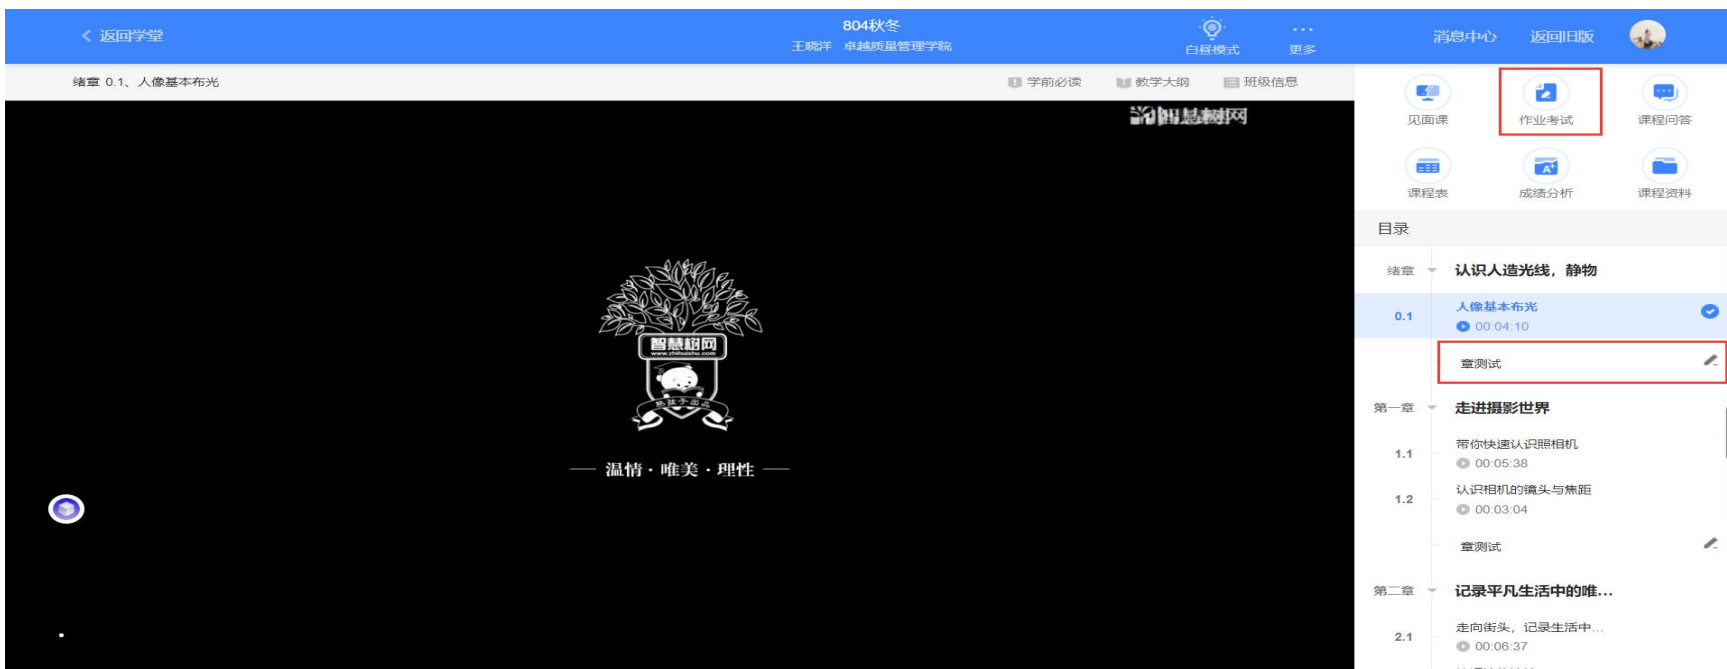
< 返回学堂

804秋冬
王晓洋 卓越质量管理学院

白昼模式
更多

消息中心
返回旧版

绪章 0.1、人像基本布光

学前必读
教学大纲
班级信息

智慧树网

智慧树网
www.zhihuishu.com
热爱学习

— 温情 · 唯美 · 理性 —

见面课
作业考试
课程问答
课程表
成绩分析
课程资料

目录

绪章 认识人造光线，静物

0.1 人像基本布光
00:04:10

章测试

第一章 走进摄影世界

1.1 带你快速认识照相机
00:05:38

1.2 认识相机的镜头与焦距
00:03:04

章测试

第二章 记录平凡生活中的唯…

2.1 走向街头，记录生活中…
00:06:37